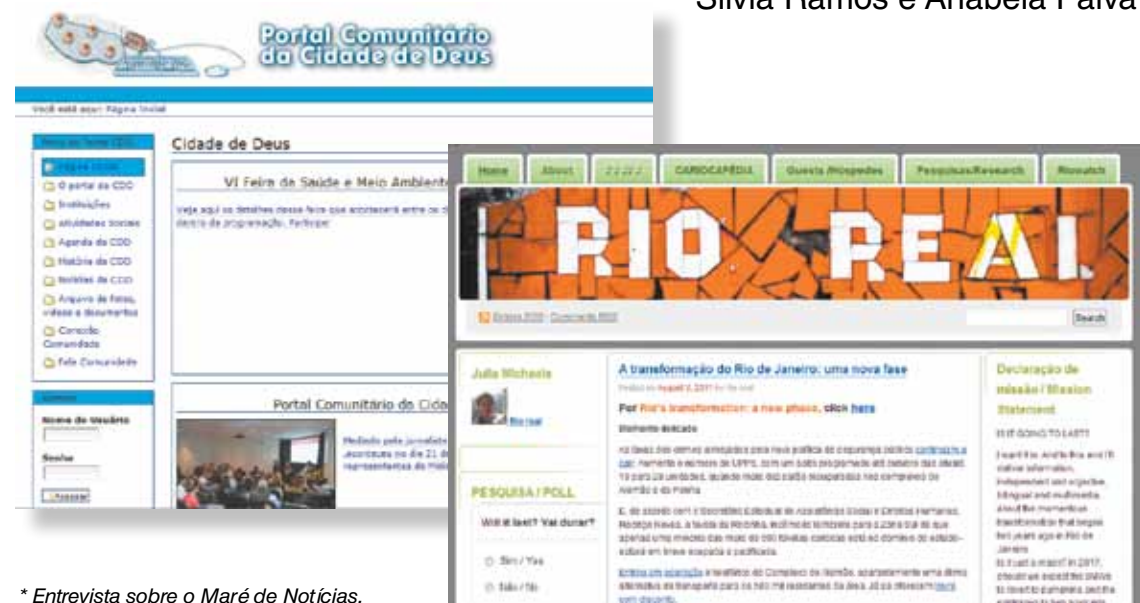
Silvia Ramos e Anabela Paiva

Portal Comunitário da Cidade de Deus

Você está aqui: Página Inicial

Menu do Portal CDD

Página Inicial
O portal da CDD
Instituições
Atividades Sociais
Agenda da CDD
História da CDD
Notícias da CDD
Arquivo de fotos, vídeos e documentos
Conexão Comunidade
Fale Conosco

Usuários
Nome de Usuário
Senha
Acessar

Cidade de Deus

VI Feira de Saúde e Meio Ambiente

Veja aqui os detalhes dessa feira que acontecerá entre os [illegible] dentro da programação. Participe!

Portal Comunitário da Cida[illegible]

Mediado pela jornalista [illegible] Acontece no dia 21 de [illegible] representantes da Mídia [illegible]

Home | About | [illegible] | CARIOCAPÉDIA | Guests /Hóspedes | Pesquisas/Research | Rionatch

RIO REAL

Entries RSS | Comments RSS

Search

Julia Michaels

Rio real

PESQUISA / POLL

Will it last? Vai durar?

Sim / Yes
Não / No

A transformação do Rio de Janeiro: uma nova fase

Posted on August 3, 2011 by rio real

For Rio's transformation: a new phase, click here

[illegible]

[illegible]

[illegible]

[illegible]

Declaração de missão / Mission Statement

IS IT GOING TO LAST?

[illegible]

* Entrevista sobre o Maré de Notícias.